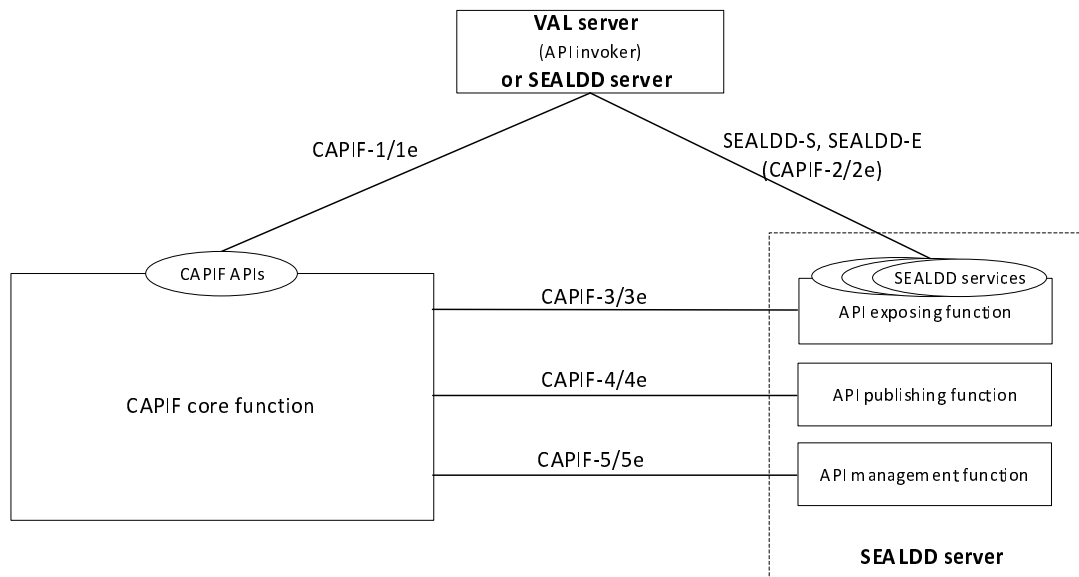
VAL server
(API invoker)
or SEALDD server

CAPIF-1/1e

SEALDD-S, SEALDD-E
(CAPIF-2/2e)

CAPIF APIs

SEALDD services

API exposing function

CAPIF-3/3e

CAPIF-4/4e

CAPIF core function

API publishing function

CAPIF-5/5e

API management function

SEALDD server